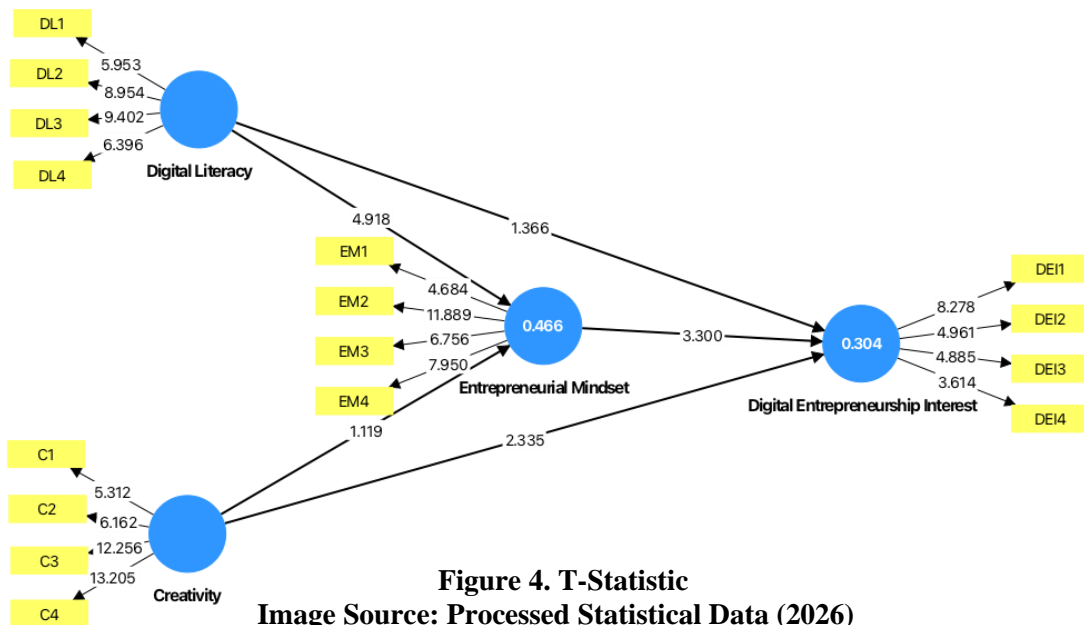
DL1
5.953
DL2
8.954
DL3
9.402
6.396
DL4
Digital Literacy
4.918
1.366
EM1
4.684
EM2
11.889
EM3
6.756
7.950
EM4
0.466
Entrepreneurial Mindset
3.300
0.304
Digital Entrepreneurship Interest
8.278
DEI1
4.961
DEI2
4.885
DEI3
3.614
DEI4
1.119
2.335
C1
5.312
C2
6.162
12.256
C3
13.205
C4
Creativity

**Figure 4. T-Statistic**
**Image Source: Processed Statistical Data (2026)**